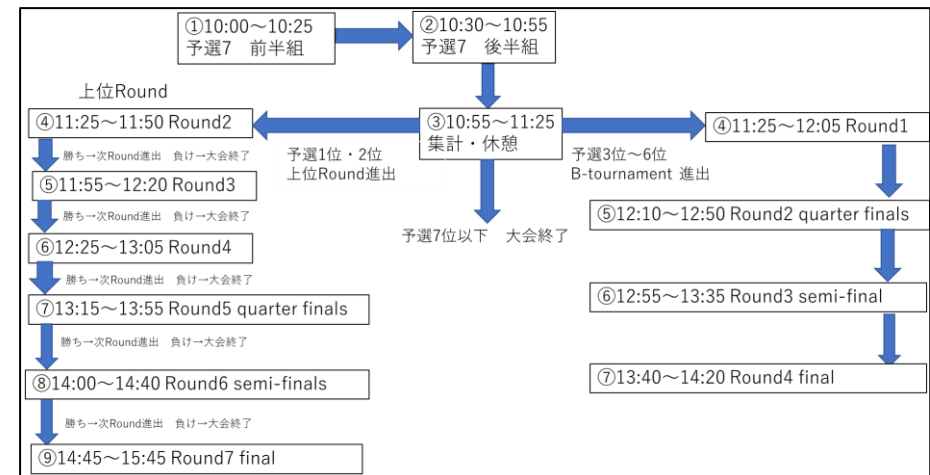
①10:00～10:25
予選7　前半組

②10:30～10:55
予選7　後半組

上位Round

④11:25～11:50 Round2

③10:55～11:25
集計・休憩

④11:25～12:05 Round1

勝ち→次Round進出　負け→大会終了

予選1位・2位
上位Round進出

予選3位～6位
B-tournament 進出

⑤11:55～12:20 Round3

勝ち→次Round進出　負け→大会終了

⑤12:10～12:50 Round2 quarter finals

⑥12:25～13:05 Round4

予選7位以下　大会終了

勝ち→次Round進出　負け→大会終了

⑥12:55～13:35 Round3 semi-final

⑦13:15～13:55 Round5 quarter finals

勝ち→次Round進出　負け→大会終了

⑦13:40～14:20 Round4 final

⑧14:00～14:40 Round6 semi-finals

勝ち→次Round進出　負け→大会終了

⑨14:45～15:45 Round7 final